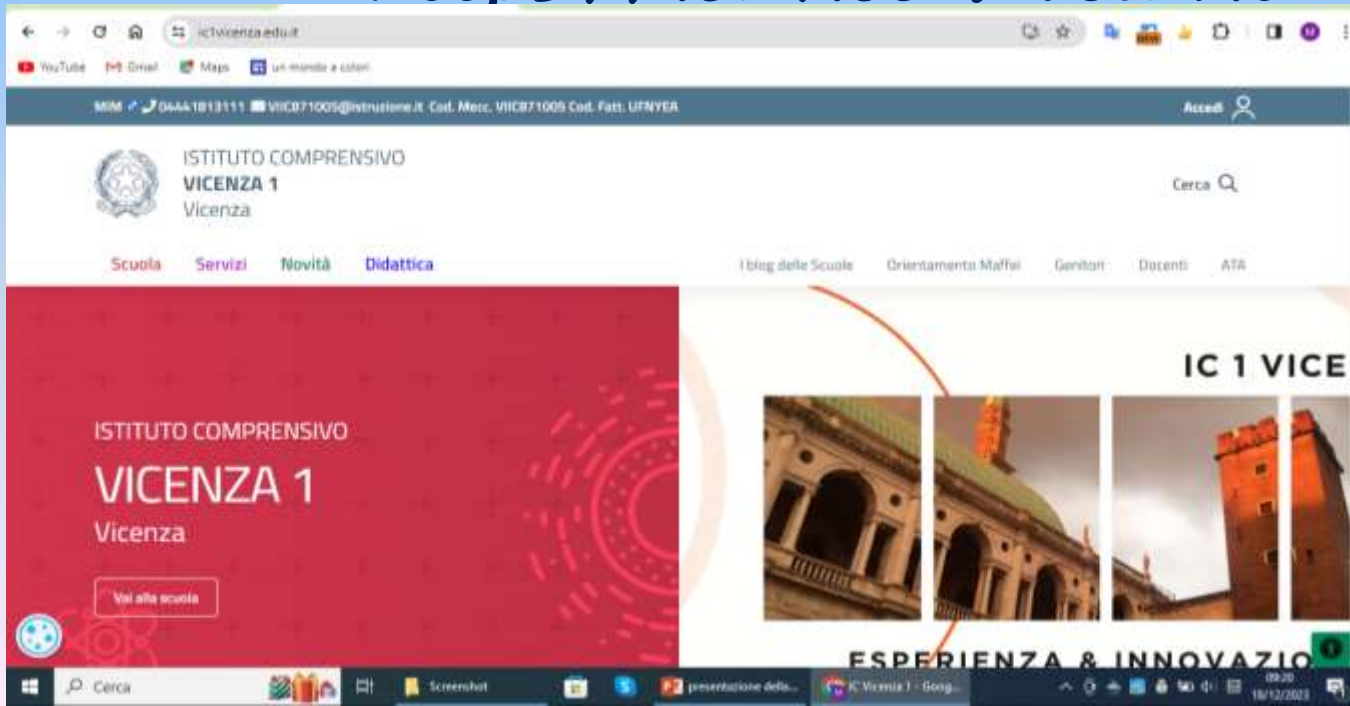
ic1vicenza.edu.it

YouTube Gmail Maps un mondo a colori

MIM 04441813111 VIIC871005@istruzione.it Cod. Mecc. VIIC871005 Cod. Fatt. UFNYEA

Accedi

ISTITUTO COMPRENSIVO
VICENZA 1
Vicenza

Cerca

Scuola Servizi Novità Didattica

I blog delle Scuole Orientamento Maffei Genitori Docenti ATA

ISTITUTO COMPRENSIVO
VICENZA 1
Vicenza

Vai alla scuola

IC 1 VICE

ESPERIENZA & INNOVAZIO

Cerca

Screenshot

presentazione della...

IC Vicenza 1 - Goog...

09:20
18/12/2023